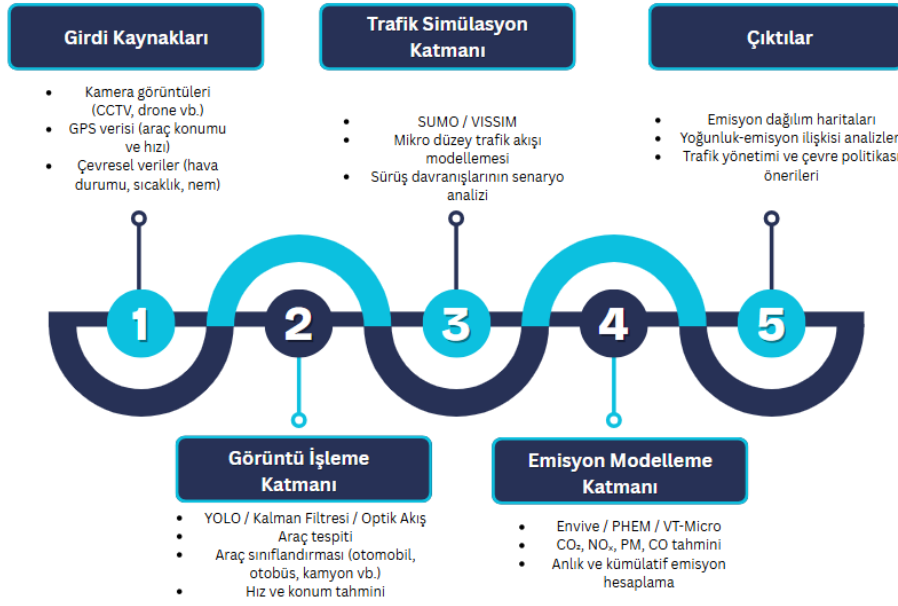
Girdi Kaynakları

- Kamera görüntüleri (CCTV, drone vb.)
- GPS verisi (araç konumu ve hızı)
- Çevresel veriler (hava durumu, sıcaklık, nem)

Trafik Simülasyon Katmanı

- SUMO / VISSIM
- Mikro düzey trafik akışı modellemesi
- Sürüş davranışlarının senaryo analizi

Çıktılar

- Emisyon dağılım haritaları
- Yoğunluk-emisyon ilişkisi analizler
- Trafik yönetimi ve çevre politikası önerileri

1

2

3

4

5

Görüntü İşleme Katmanı

- YOLO / Kalman Filtresi / Optik Akış
- Araç tespiti
- Araç sınıflandırması (otomobil, otobüs, kamyon vb.)
- Hız ve konum tahmini

Emisyon Modelleme Katmanı

- Envive / PHEM / VT-Micro
- $CO_2$, $NO_x$, PM, CO tahmini
- Anlık ve kümülatif emisyon hesaplama